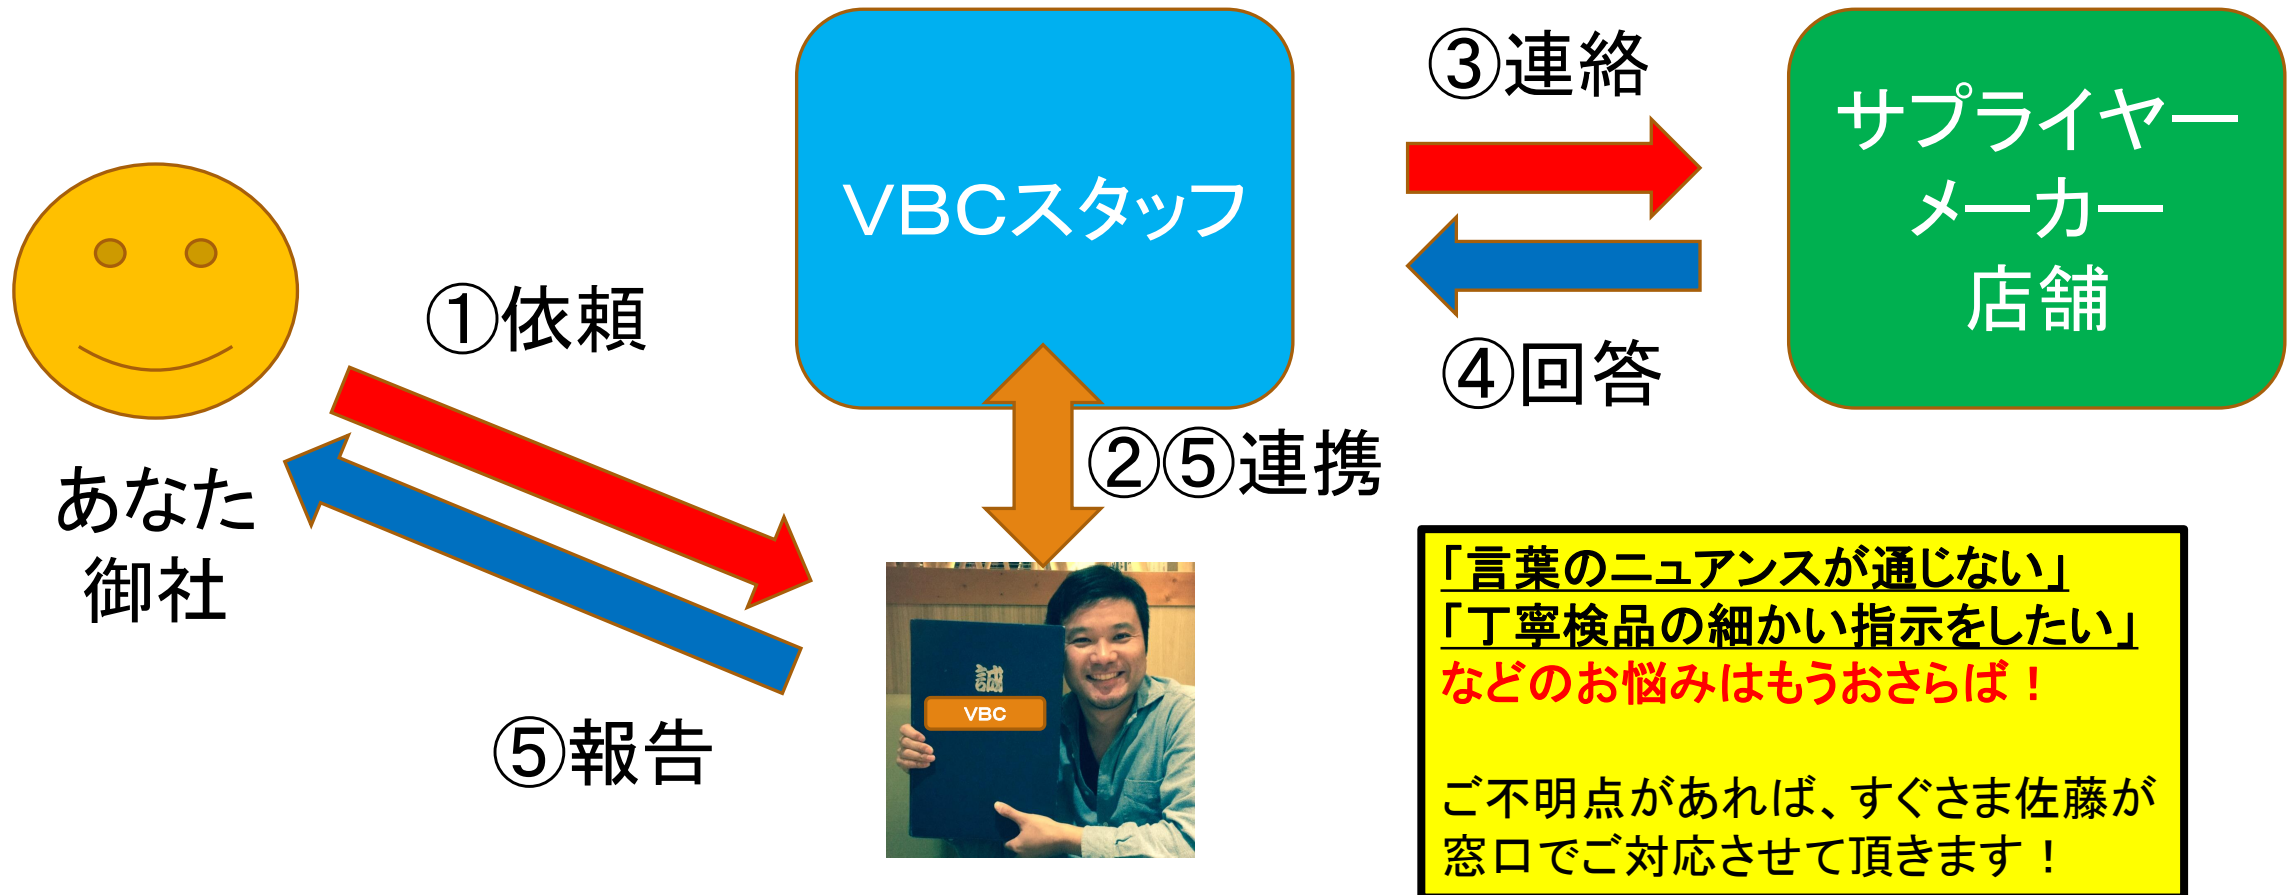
VBCスタッフ

③連絡

サプライヤー
メーカー
店舗

④回答

①依頼

あなた
御社

②⑤連携

⑤報告

誠
VBC

「言葉のニュアンスが通じない」
「丁寧検品の細かい指示をしたい」
などのお悩みはもうおさらば！

ご不明点があれば、すぐさま佐藤が窓口でご対応させて頂きます！